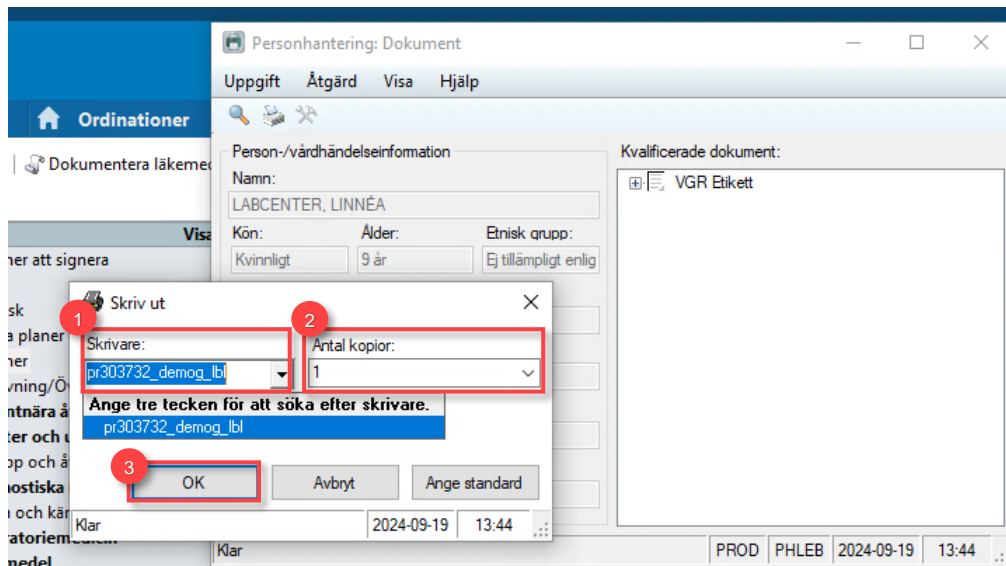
Ordinationer

Dokumentera läkemed

Visa

ner att signera

sk
a planer
ner
vning/Öv
ntnära å
ter och u
op och å
ostiska
n och kär
ratoriemedicin
medel

Personhantering: Dokument

Uppgift Åtgärd Visa Hjälp

Person-/vårdhändelseinformation
Namn:
LABCENTER, LINNÉA
Kön:
Kvinnligt
Ålder:
9 år
Etnisk grupp:
Ej tillämpligt enlig

Kvalificerade dokument:
VGR Etikett

Skriv ut

1
Skrivare:
pr303732_demog_lbl

2
Antal kopior:
1

Ange tre tecken för att söka efter skrivare.
pr303732_demog_lbl

3
OK
Avbryt
Ange standard

Klar 2024-09-19 13:44

Klar PROD PHLEB 2024-09-19 13:44